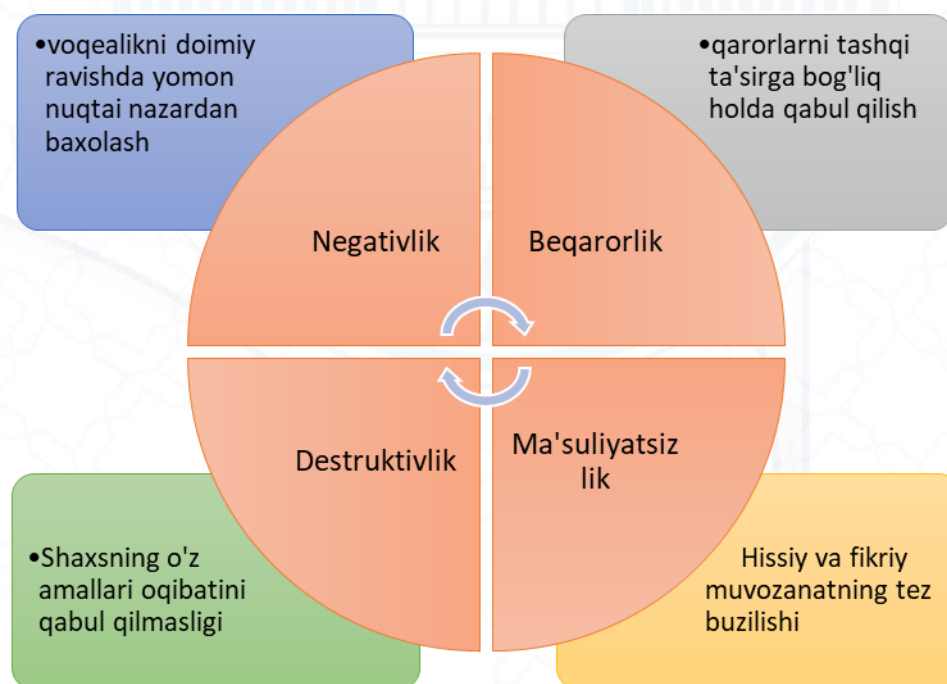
•voqealikni doimiy ravishda yomon nuqtai nazardan baxolash

•qarorlarni tashqi ta'sirga bog'liq holda qabul qilish

Negativlik

Beqarorlik

Destruktivlik

Ma'suliyatsiz lik

•Shaxsning o'z amallari oqibatini qabul qilmasligi

Hissiy va fikriy muvozanatning tez buzilishi